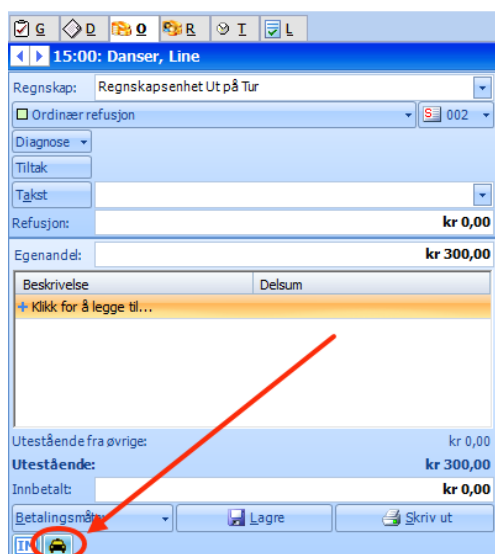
G D O R T L

15:00: Danser, Line

Regnskap: Regnskapsenhet Ut på Tur

Ordinær refusjon 002

Diagnose

Tiltak

Takst

Refusjon: kr 0,00

Egenandel: kr 300,00

| Beskrivelse | Delsum |
|---|---|
| + Klikk for å legge til... | |

Utestående fra øvrige: kr 0,00

Utestående: kr 300,00

Innbetalt: kr 0,00

Betalingsmåte Lagre Skriv ut